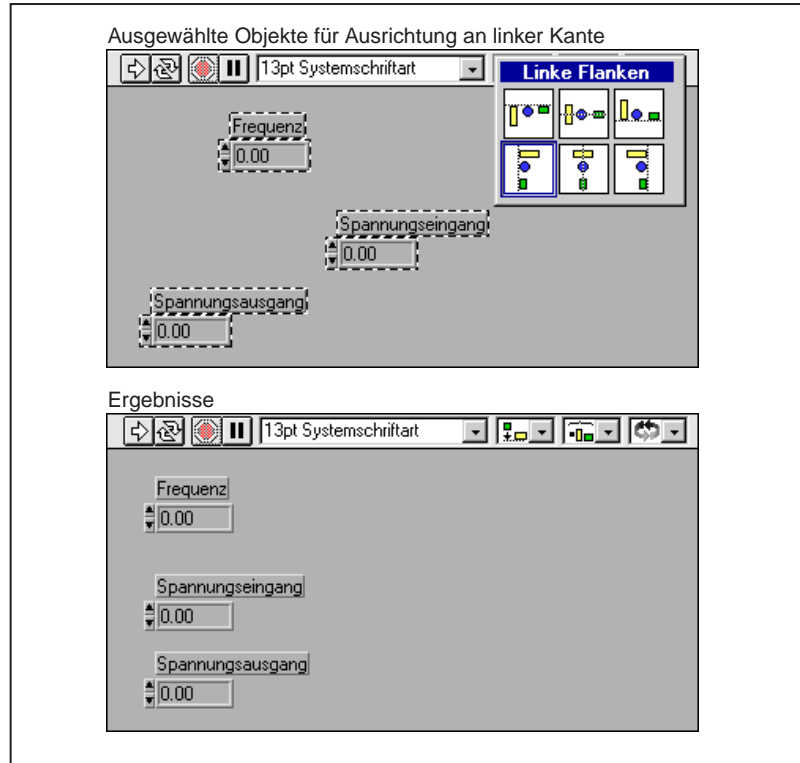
Ausgewählte Objekte für Ausrichtung an linker Kante

13pt Systemschriftart

Linke Flanken

Frequenz
0.00

Spannungseingang
0.00

Spannungsausgang
0.00

Ergebnisse

13pt Systemschriftart

Frequenz
0.00

Spannungseingang
0.00

Spannungsausgang
0.00